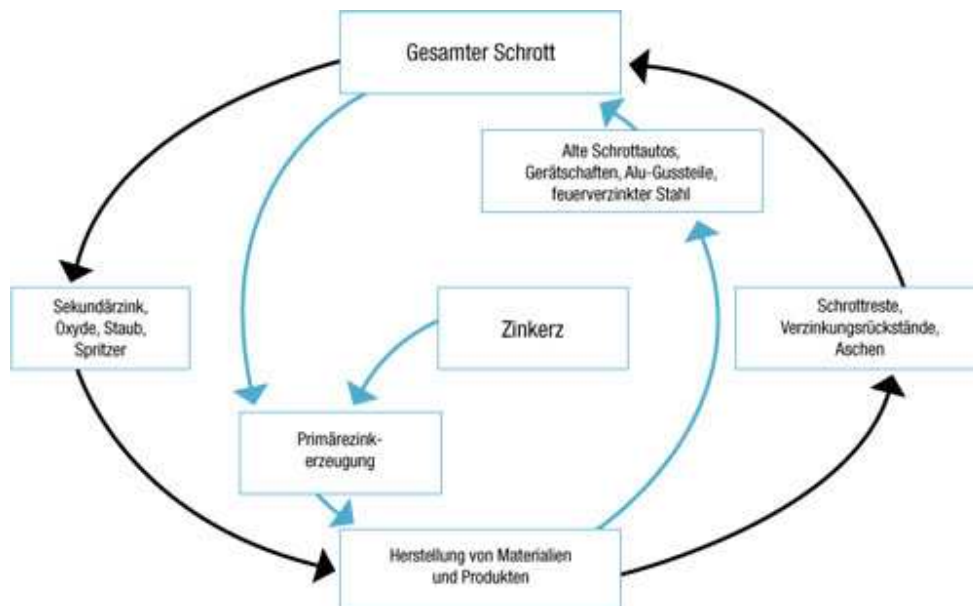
Gesamter Schrott

Alte Schrottautos, Gerätschaften, Alu-Gussteile, feuerverzinkter Stahl

Sekundärzink, Oxyde, Staub, Spritzer

Zinkerz

Schrottreste, Verzinkungsrückstände, Aschen

Primärezink-erzeugung

Herstellung von Materialien und Produkten